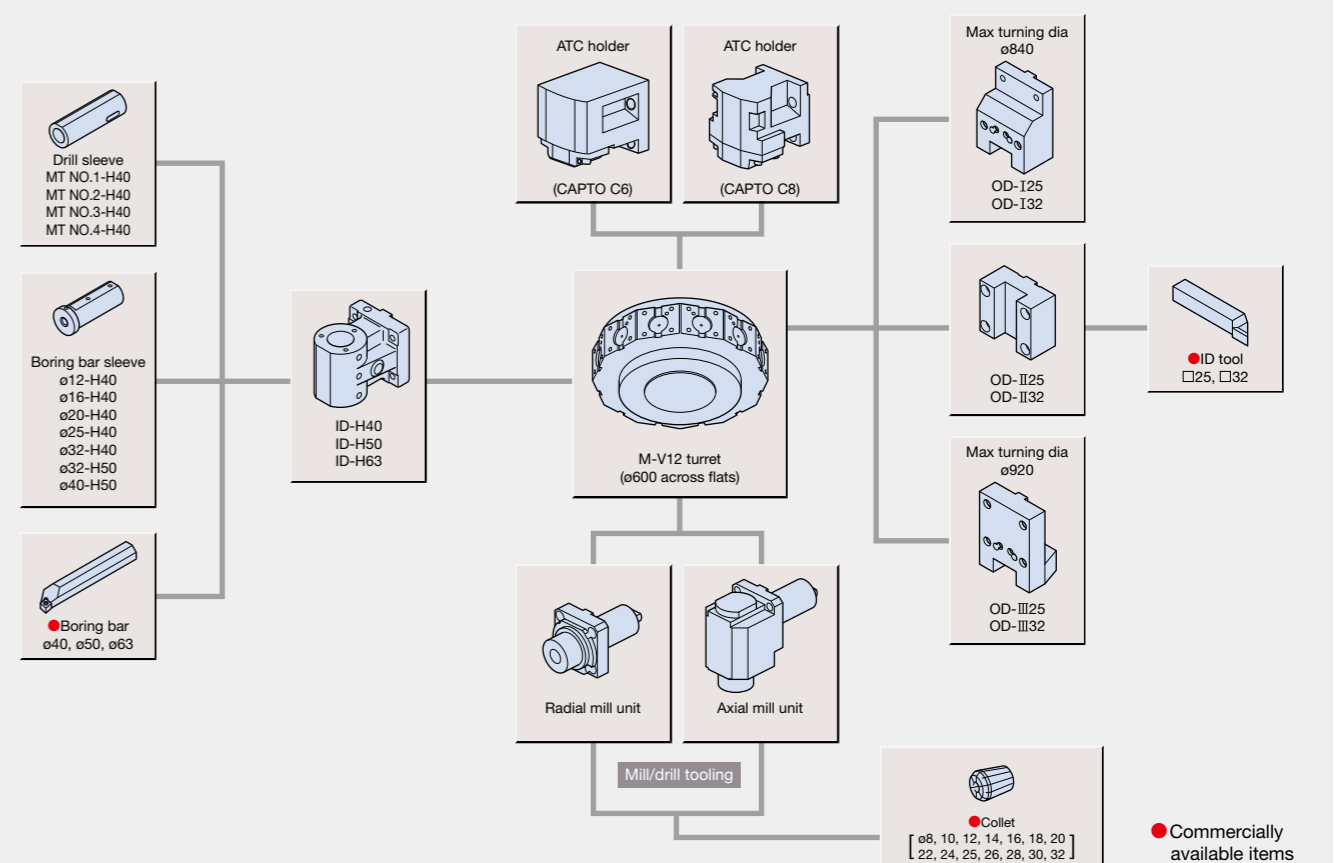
Drill sleeve
MT NO.1-H40
MT NO.2-H40
MT NO.3-H40
MT NO.4-H40

Boring bar sleeve
ø12-H40
ø16-H40
ø20-H40
ø25-H40
ø32-H40
ø32-H50
ø40-H50

●Boring bar
ø40, ø50, ø63

ID-H40
ID-H50
ID-H63

ATC holder
(CAPTO C6)

ATC holder
(CAPTO C8)

M-V12 turret
(ø600 across flats)

Radial mill unit

Axial mill unit

Mill/drill tooling

Max turning dia
ø840
OD-I25
OD-I32

OD-II25
OD-II32

●ID tool
□25, □32

Max turning dia
ø920
OD-III25
OD-III32

●Collet
[ø8, 10, 12, 14, 16, 18, 20
22, 24, 25, 26, 28, 30, 32]

● Commercially available items